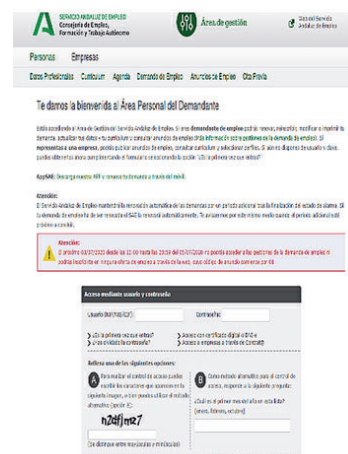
SERVICIO ANDALUZ DE EMPLEO
Consejería de Empleo, Formación y Trabajo Autónomo

Área de gestión

Sitio del Servicio Andaluz de Empleo

Personas Empresas

Datos Profesionales Currículum Agenda Demanda de Empleo Anuncios de Empleo Cita Previa

Te damos la bienvenida al Área Personal del Demandante

Estás accediendo al Área de Gestión del Servicio Andaluz de Empleo. Si eres demandante de empleo podrás renovar, consultar, modificar o imprimir tu demanda, actualizar tus datos o tu currículum y consultar anuncios de empleo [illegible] Si representas a una empresa, podrás publicar anuncios de empleo, consultar currículum y seleccionar perfiles. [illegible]

AppSAE: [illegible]

Atención:
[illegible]

Atención:
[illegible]

Acceso mediante usuario y contraseña

Usuario (NIF/NIE/Pasaporte): Contraseña:

¿Es la primera vez que entras? ¿Has olvidado la contraseña?
Acceso con certificado digital o DNI-e
Acceso a empresas a través de Contrat@

Rellena uno de los siguientes recuadros:

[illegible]

h2dfjm27

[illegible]

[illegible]
¿Cuál es el primer mes del año en esta lista?
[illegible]